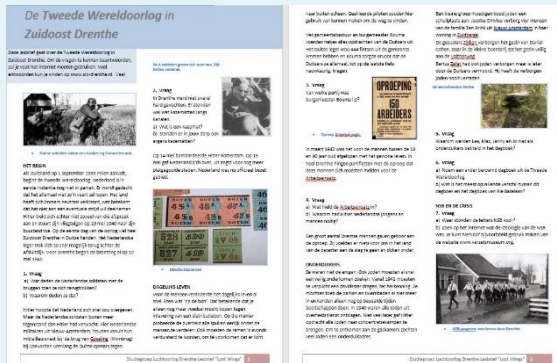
De Tweede Wereldoorlog in Zuidoost Drenthe

Deze lesbrief gaat over de Tweede Wereldoorlog in Zuidoost Drenthe. Om de vragen te kunnen beantwoorden, zul je soms het internet moeten gebruiken. Veel antwoorden kun je vinden op www.ooi-drenthe.nl. Veel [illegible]

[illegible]

HET BEGIN

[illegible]

1. Vraag
a) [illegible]
b) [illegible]

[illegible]

2. Vraag
In Drenthe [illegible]
a) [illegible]
b) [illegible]

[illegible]

DAGELIJKS LEVEN
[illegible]

Studiegroep Luchtoorlog Drenthe Lesbrief "Lost Wings" 1

1. Vraag
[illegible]

OPROEPING
60
ARBEIDERS

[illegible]

3. Vraag
a) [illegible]
b) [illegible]

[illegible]

ONDERDUIKERS
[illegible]

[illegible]

5. Vraag
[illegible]

6. Vraag
a) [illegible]
b) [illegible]

NOG EN DE CRASH
7. Vraag
a) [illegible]
b) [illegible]

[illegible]

Studiegroep Luchtoorlog Drenthe Lesbrief "Lost Wings" 2